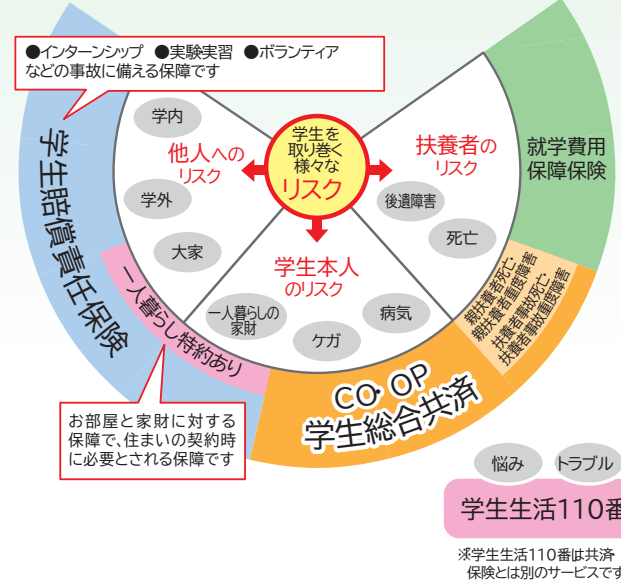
●インターンシップ ●実験実習 ●ボランティア などの事故に備える保障です

学生賠償責任保険

学内

他人への リスク

学外

大家

学生を 取り巻く 様々な リスク

扶養者の リスク

後遺障害

死亡

就学費用 保障保険

学生本人 のリスク

一人暮らしの 家財

ケガ

病気

親扶養者死亡 親扶養者重度障害 扶養者事故死亡 扶養者事故重度障害

一人暮らし特約あり

CO OP 学生総合共済

お部屋と家財に対する保障で、住まいの契約時に必要とされる保障です

悩み

トラブル

学生生活110番

※学生生活110番は共済保険とは別のサービスです